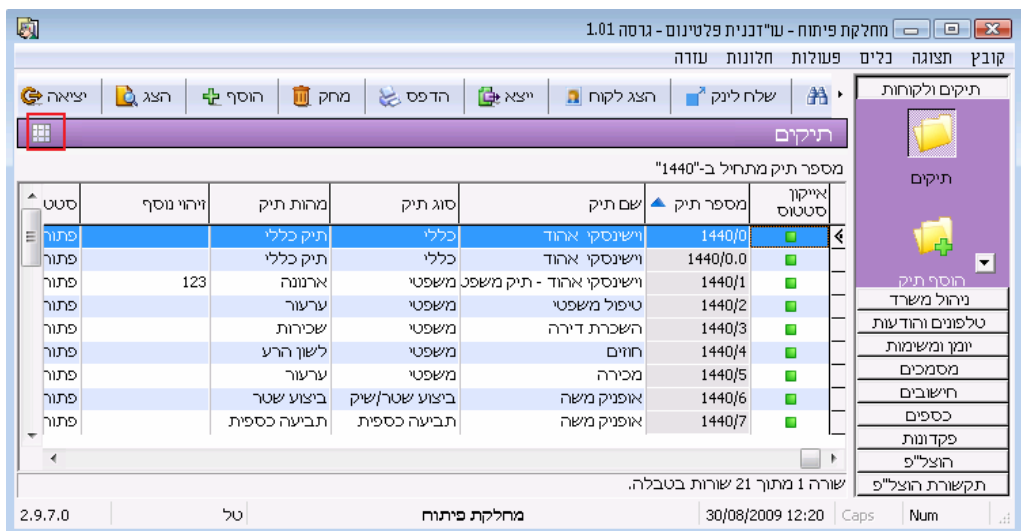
מחלקת פיתוח - עו"דכנית פלטינום - גרסה 1.01

קובץ תצוגה כלים פעולות חלונות עזרה

שלח לינק הצג לקוח ייצא הדפס מחק הוסף הצג יציאה

תיקים ולקוחות

תיקים

הוסף תיק

ניהול משרד
טלפונים והודעות
יומן ומשימות
מסמכים
חישובים
כספים
פקדונות
הוצל"פ
תקשורת הוצל"פ

תיקים

מספר תיק מתחיל ב-"1440"

| אייקון סטטוס | מספר תיק | שם תיק | סוג תיק | מהות תיק | זיהוי נוסף | סטט |
|---|---|---|---|---|---|---|
| | 1440/0 | וישינסקי אהוד | כללי | תיק כללי | | פתוח |
| | 1440/0.0 | וישינסקי אהוד | כללי | תיק כללי | | פתוח |
| | 1440/1 | וישינסקי אהוד - תיק משפט | משפטי | ארנונה | 123 | פתוח |
| | 1440/2 | טיפול משפטי | משפטי | ערעור | | פתוח |
| | 1440/3 | השכרת דירה | משפטי | שכירות | | פתוח |
| | 1440/4 | חוזים | משפטי | לשון הרע | | פתוח |
| | 1440/5 | מכירה | משפטי | ערעור | | פתוח |
| | 1440/6 | אופניק משה | ביצוע שטר/שיק | ביצוע שטר | | פתוח |
| | 1440/7 | אופניק משה | תביעה כספית | תביעה כספית | | פתוח |

שורה 1 מתוך 21 שורות בטבלה.

2.9.7.0 טל מחלקת פיתוח 30/08/2009 12:20 Caps Num